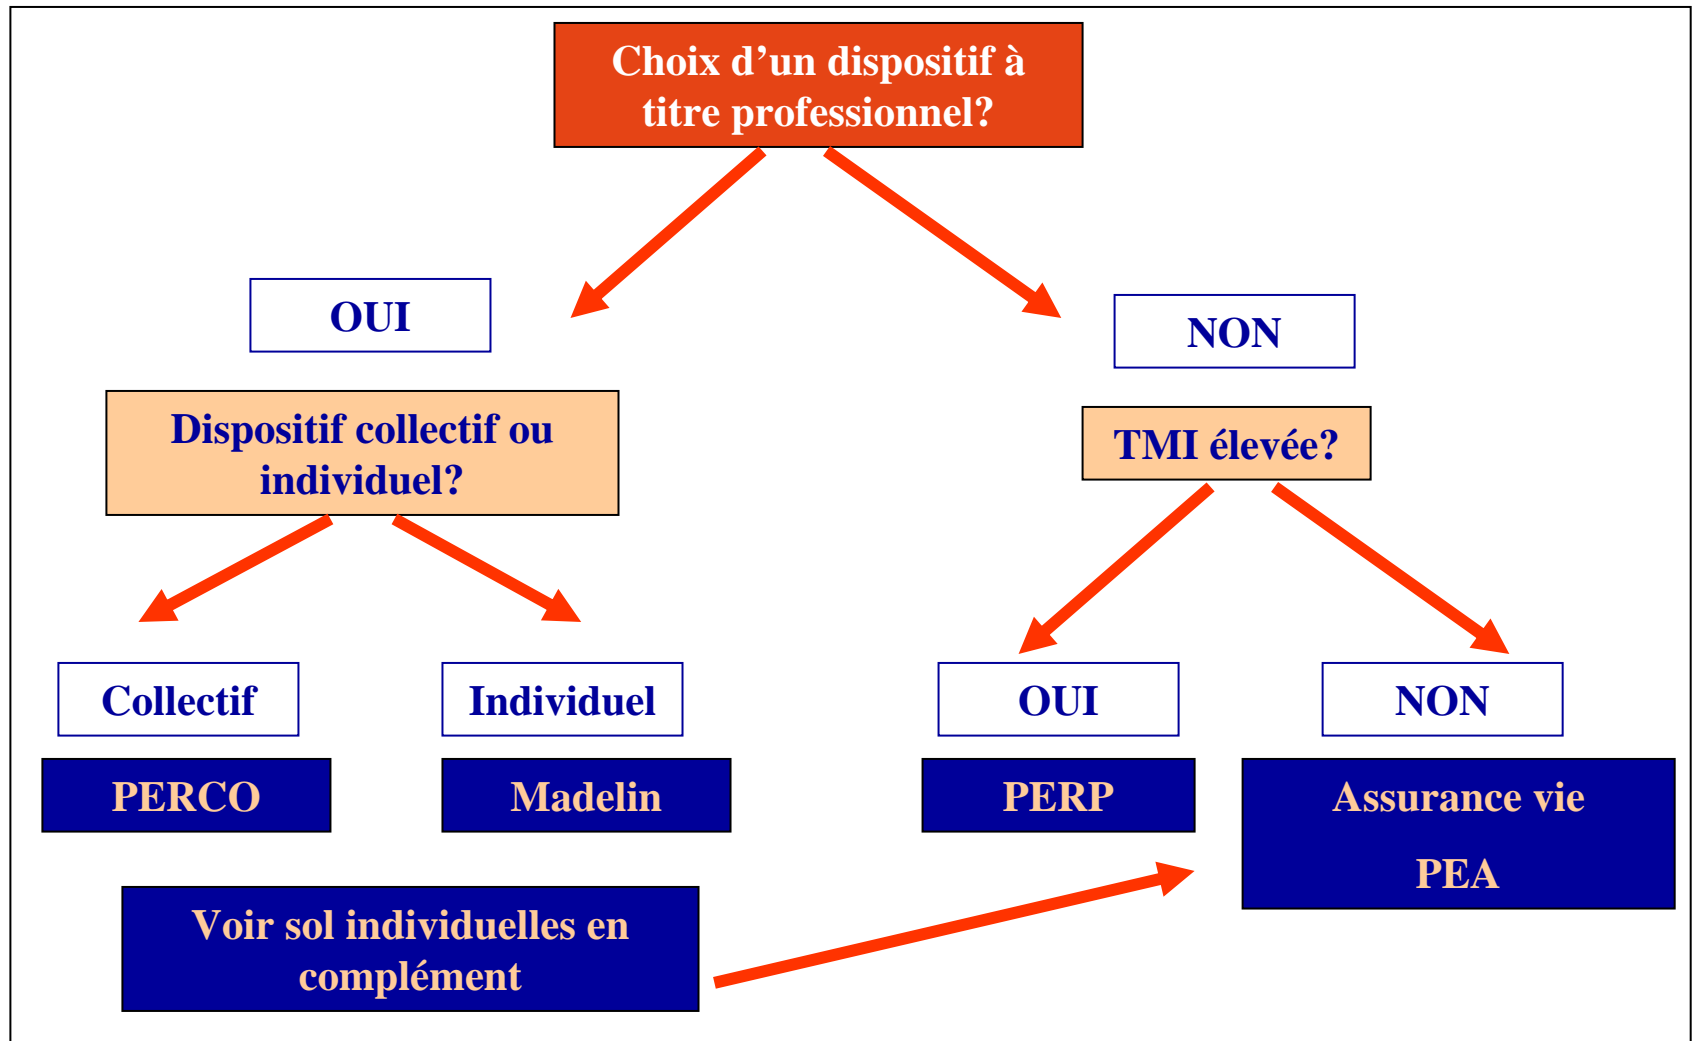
Choix d’un dispositif à titre professionnel?

OUI

NON

Dispositif collectif ou individuel?

TMI élevée?

Collectif

Individuel

OUI

NON

PERCO

Madelin

PERP

Assurance vie

PEA

Voir sol individuelles en complément